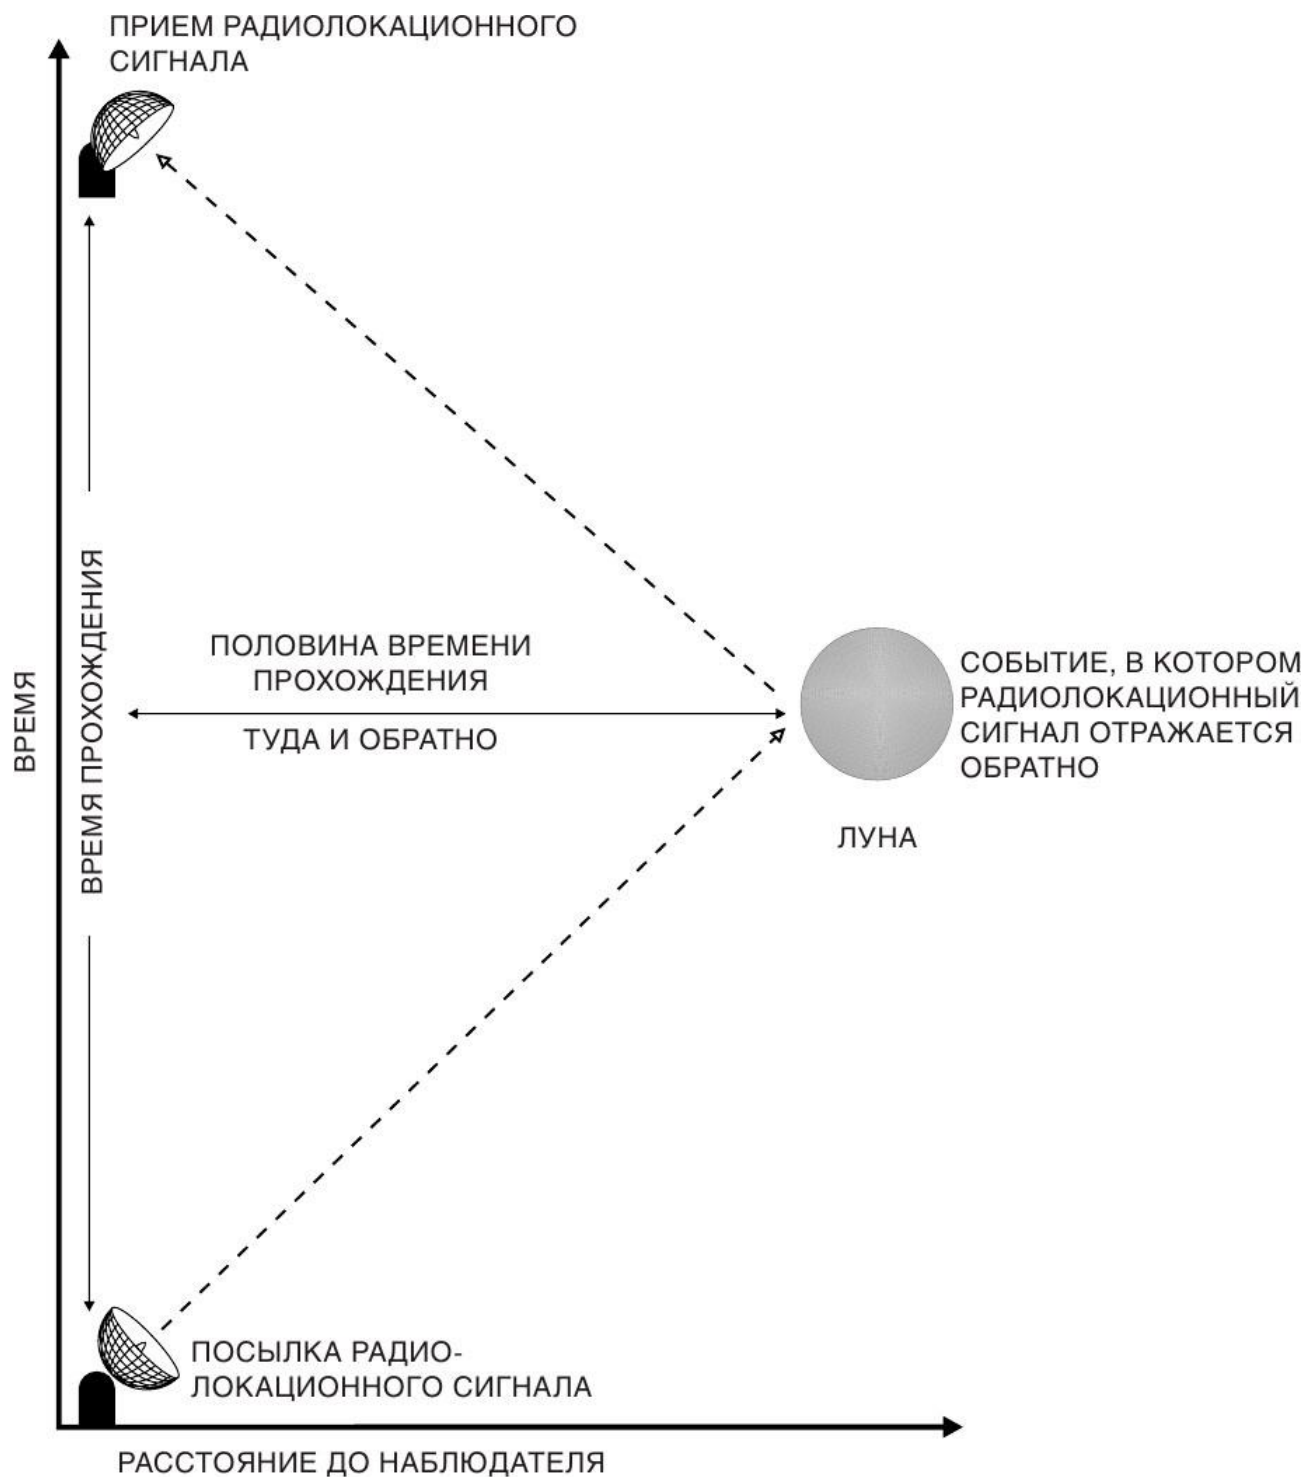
ПРИЕМ РАДИОЛОКАЦИОННОГО СИГНАЛА

ВРЕМЯ

ВРЕМЯ ПРОХОЖДЕНИЯ

ПОЛОВИНА ВРЕМЕНИ ПРОХОЖДЕНИЯ

ТУДА И ОБРАТНО

СОБЫТИЕ, В КОТОРОМ РАДИОЛОКАЦИОННЫЙ СИГНАЛ ОТРАЖАЕТСЯ ОБРАТНО

ЛУНА

ПОСЫЛКА РАДИОЛОКАЦИОННОГО СИГНАЛА

РАССТОЯНИЕ ДО НАБЛЮДАТЕЛЯ